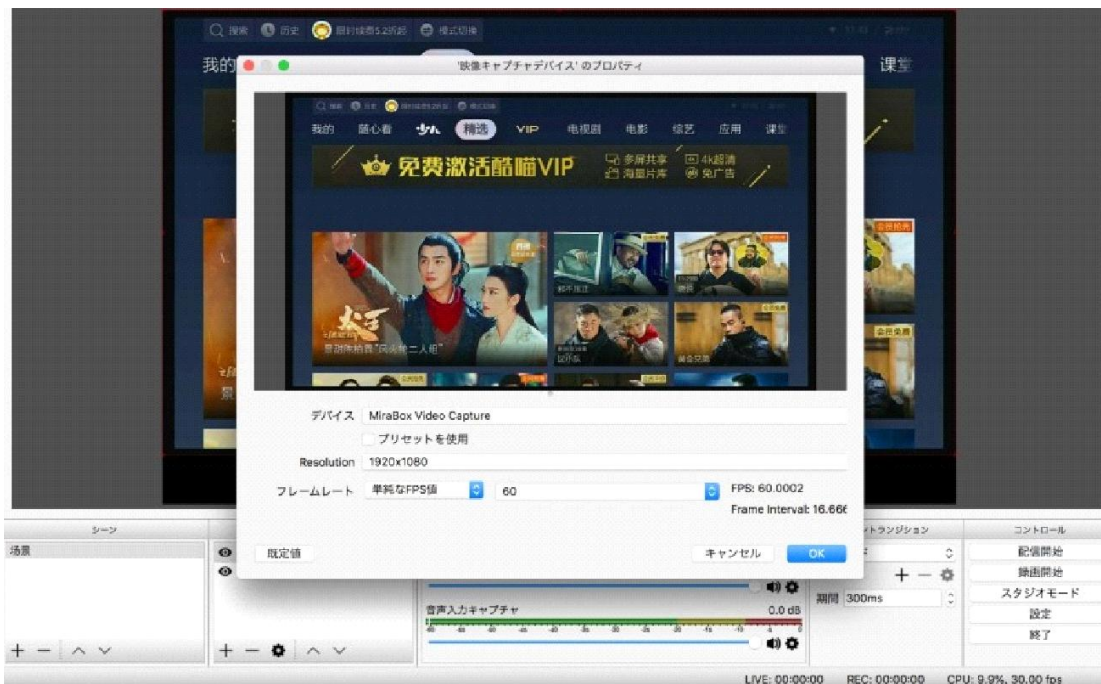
'映像キャプチャデバイス' のプロパティ

我的 随心看 少儿 精选 VIP 电视剧 电影 综艺 应用 课堂

免费激活酷喵VIP

多屏共享 4k超清 海量片库 免广告

我的

课堂

デバイス MiraBox Video Capture

プリセットを使用

Resolution 1920x1080

フレームレート 単純なFPS値 60 FPS: 60.0002

Frame Interval: 16.666

既定値 キャンセル OK

シーン

场景

トランジション

期間 300ms

音声入力キャプチャ 0.0 dB

コントロール

配信開始

録画開始

スタジオモード

設定

終了

LIVE: 00:00:00 REC: 00:00:00 CPU: 9.9%, 30.00 fps